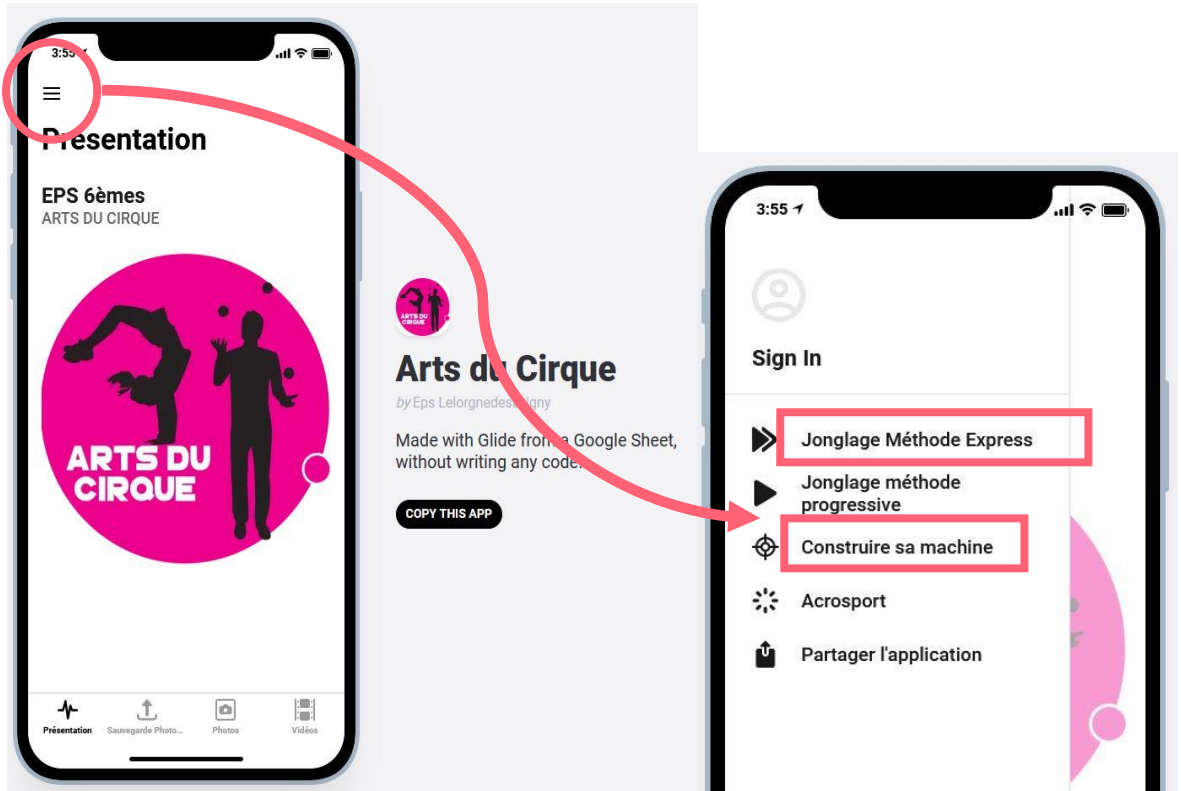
3:55

Présentation

EPS 6èmes
ARTS DU CIRQUE

ARTS DU CIRQUE

Présentation Sauvegarde Photo... Photos Vidéos

ARTS DU CIRQUE

Arts du Cirque
by Eps Lelorgnedes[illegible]igny

Made with Glide from a Google Sheet, without writing any code.

COPY THIS APP

3:55

Sign In

Jonglage Méthode Express

Jonglage méthode progressive

Construire sa machine

Acrosport

Partager l'application